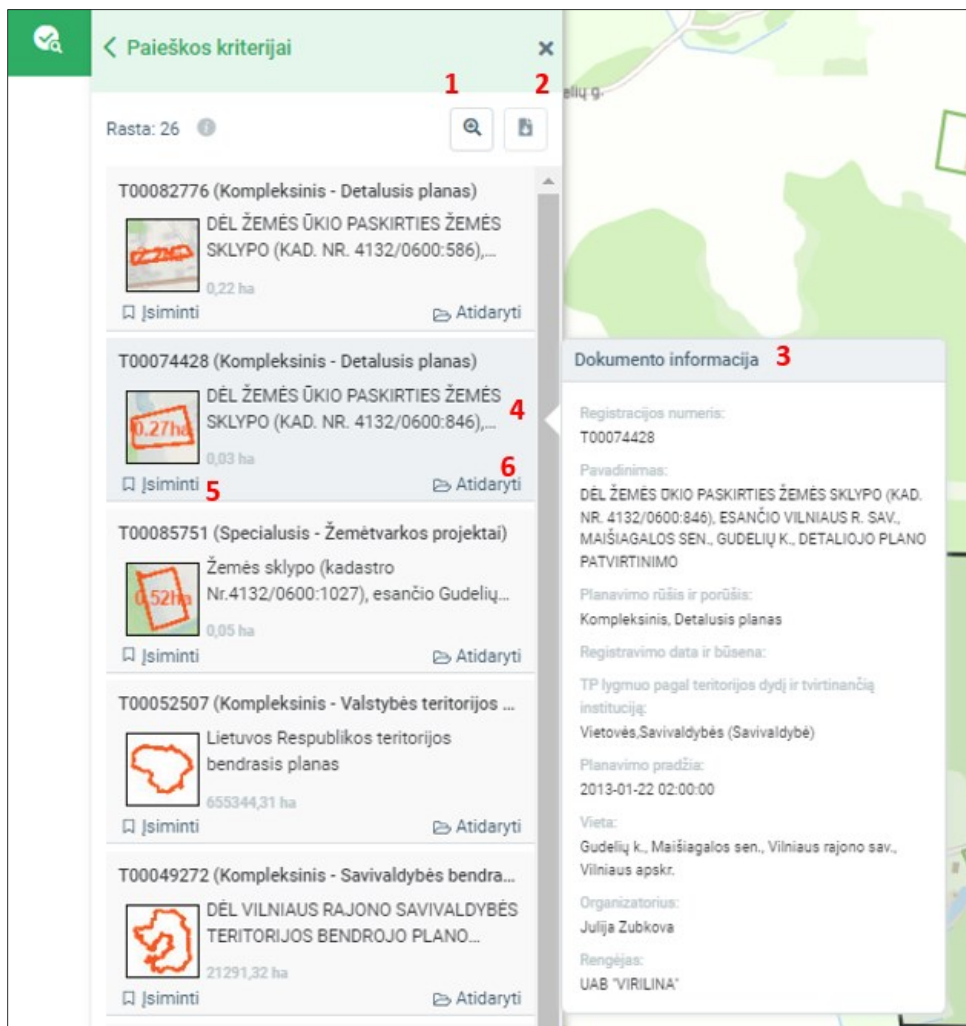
Paieškos kriterijai

1 2

Rasta: 26

T00082776 (Kompleksinis - Detalusis planas)
DĖL ŽEMĖS ŪKIO PASKIRTIES ŽEMĖS SKLYPO (KAD. NR. 4132/0600:586),...
0,22 ha
Įsiminti Atidaryti

T00074428 (Kompleksinis - Detalusis planas)
0.27ha
DĖL ŽEMĖS ŪKIO PASKIRTIES ŽEMĖS SKLYPO (KAD. NR. 4132/0600:846),... 4
0,03 ha 6
Įsiminti 5 Atidaryti

T00085751 (Specialusis - Žemėtvarkos projektai)
0.52ha
Žemės sklypo (kadastro Nr.4132/0600:1027), esančio Gudelių...
0,05 ha
Įsiminti Atidaryti

T00052507 (Kompleksinis - Valstybės teritorijos ...
Lietuvos Respublikos teritorijos bendrasis planas
655344,31 ha
Įsiminti Atidaryti

T00049272 (Kompleksinis - Savivaldybės bendra...
DĖL VILNIAUS RAJONO SAVIVALDYBĖS TERITORIJOS BENDROJO PLANO...
21291,32 ha
Įsiminti Atidaryti

Gudelių g.

Dokumento informacija 3

Registracijos numeris:
T00074428

Pavadinimas:
DĖL ŽEMĖS ŪKIO PASKIRTIES ŽEMĖS SKLYPO (KAD. NR. 4132/0600:846), ESANČIO VILNIAUS R. SAV., MAIŠIAGALOS SEN., GUDELIŲ K., DETALIOJO PLANO PATVIRTINIMO

Planavimo rūšis ir porūšis:
Kompleksinis, Detalusis planas

Registravimo data ir būsena:

TP lygmuo pagal teritorijos dydį ir tvirtinančią instituciją:
Vietovės,Savivaldybės (Savivaldybė)

Planavimo pradžia:
2013-01-22 02:00:00

Vieta:
Gudelių k., Maišiagalos sen., Vilniaus rajono sav., Vilniaus apskr.

Organizatorius:
Julija Zubkova

Rengėjas:
UAB "VIRILINA"